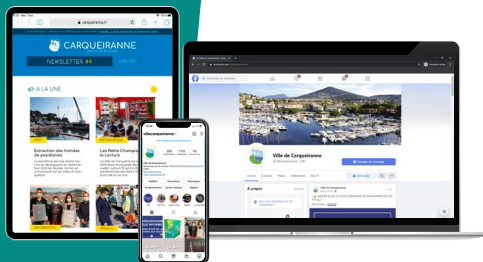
carquieranne.fr

CARQUEIRANNE

NEWSLETTER #4

À LA UNE

Extraction des herbes de posidonies

Les Petits Champions de la Lecture

villedecarqueiranne

Ville de Carqueiranne

Envoyer un message

À propos

Ville de Carqueiranne